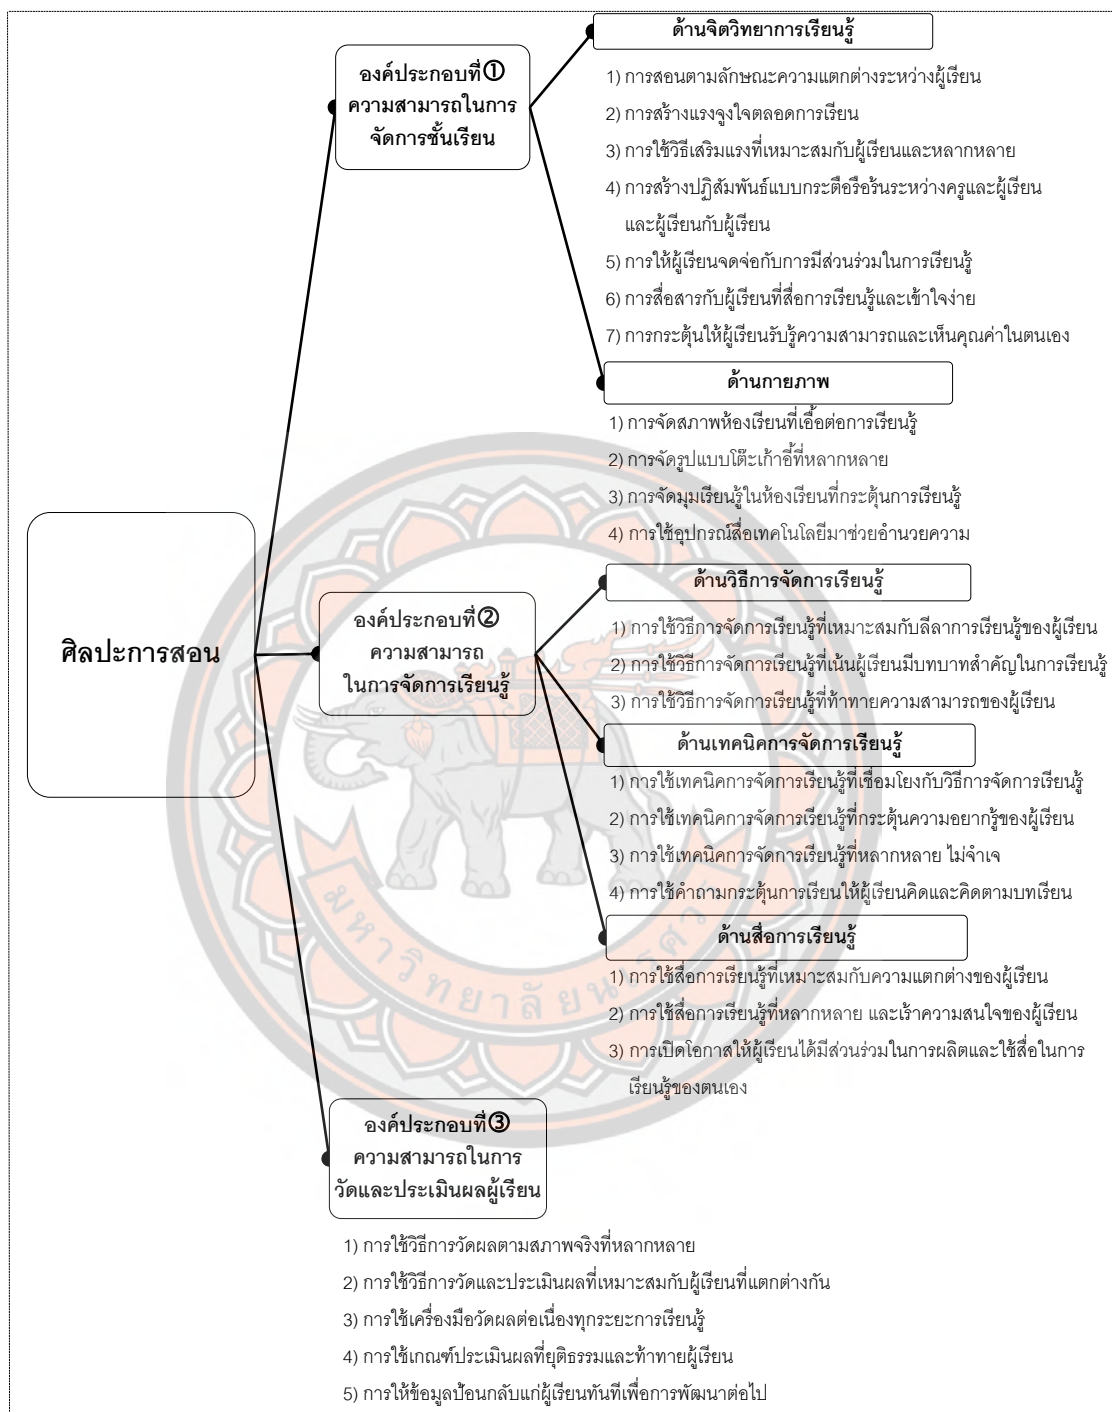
ศิลปะการสอน

องค์ประกอบที่① ความสามารถในการจัดการชั้นเรียน

ด้านจิตวิทยาการเรียนรู้

1) การสอนตามลักษณะความแตกต่างระหว่างผู้เรียน
2) การสร้างแรงจูงใจตลอดการเรียน
3) การใช้วิธีเสริมแรงที่เหมาะสมกับผู้เรียนและหลากหลาย
4) การสร้างปฏิสัมพันธ์แบบกระตือรือร้นระหว่างครูและผู้เรียน และผู้เรียนกับผู้เรียน
5) การให้ผู้เรียนจดจ่อกับการมีส่วนร่วมในการเรียนรู้
6) การสื่อสารกับผู้เรียนที่สื่อการเรียนรู้และเข้าใจง่าย
7) การกระตุ้นให้ผู้เรียนรับรู้ความสามารถและเห็นคุณค่าในตนเอง

ด้านกายภาพ

1) การจัดสภาพห้องเรียนที่เอื้อต่อการเรียนรู้
2) การจัดรูปแบบโต๊ะเก้าอี้ที่หลากหลาย
3) การจัดมุมเรียนรู้ในห้องเรียนที่กระตุ้นการเรียนรู้
4) การใช้อุปกรณ์สื่อเทคโนโลยีมาช่วยอำนวยความ

องค์ประกอบที่② ความสามารถในการจัดการเรียนรู้

ด้านวิธีการจัดการเรียนรู้

1) การใช้วิธีการจัดการเรียนรู้ที่เหมาะสมกับลีลาการเรียนรู้ของผู้เรียน
2) การใช้วิธีการจัดการเรียนรู้ที่เน้นผู้เรียนมีบทบาทสำคัญในการเรียนรู้
3) การใช้วิธีการจัดการเรียนรู้ที่ท้าทายความสามารถของผู้เรียน

ด้านเทคนิคการจัดการเรียนรู้

1) การใช้เทคนิคการจัดการเรียนรู้ที่เชื่อมโยงกับวิธีการจัดการเรียนรู้
2) การใช้เทคนิคการจัดการเรียนรู้ที่กระตุ้นความอยากรู้ของผู้เรียน
3) การใช้เทคนิคการจัดการเรียนรู้ที่หลากหลาย ไม่จำเจ
4) การใช้คำถามกระตุ้นการเรียนให้ผู้เรียนคิดและคิดตามบทเรียน

ด้านสื่อการเรียนรู้

1) การใช้สื่อการเรียนรู้ที่เหมาะสมกับความแตกต่างของผู้เรียน
2) การใช้สื่อการเรียนรู้ที่หลากหลาย และเร้าความสนใจของผู้เรียน
3) การเปิดโอกาสให้ผู้เรียนได้มีส่วนร่วมในการผลิตและใช้สื่อในการเรียนรู้ของตนเอง

องค์ประกอบที่③ ความสามารถในการวัดและประเมินผลผู้เรียน

1) การใช้วิธีการวัดผลตามสภาพจริงที่หลากหลาย
2) การใช้วิธีการวัดและประเมินผลที่เหมาะสมกับผู้เรียนที่แตกต่างกัน
3) การใช้เครื่องมือวัดผลต่อเนื่องทุกระยะการเรียนรู้
4) การใช้เกณฑ์ประเมินผลที่ยุติธรรมและท้าทายผู้เรียน
5) การให้ข้อมูลป้อนกลับแก่ผู้เรียนทันทีเพื่อการพัฒนาต่อไป